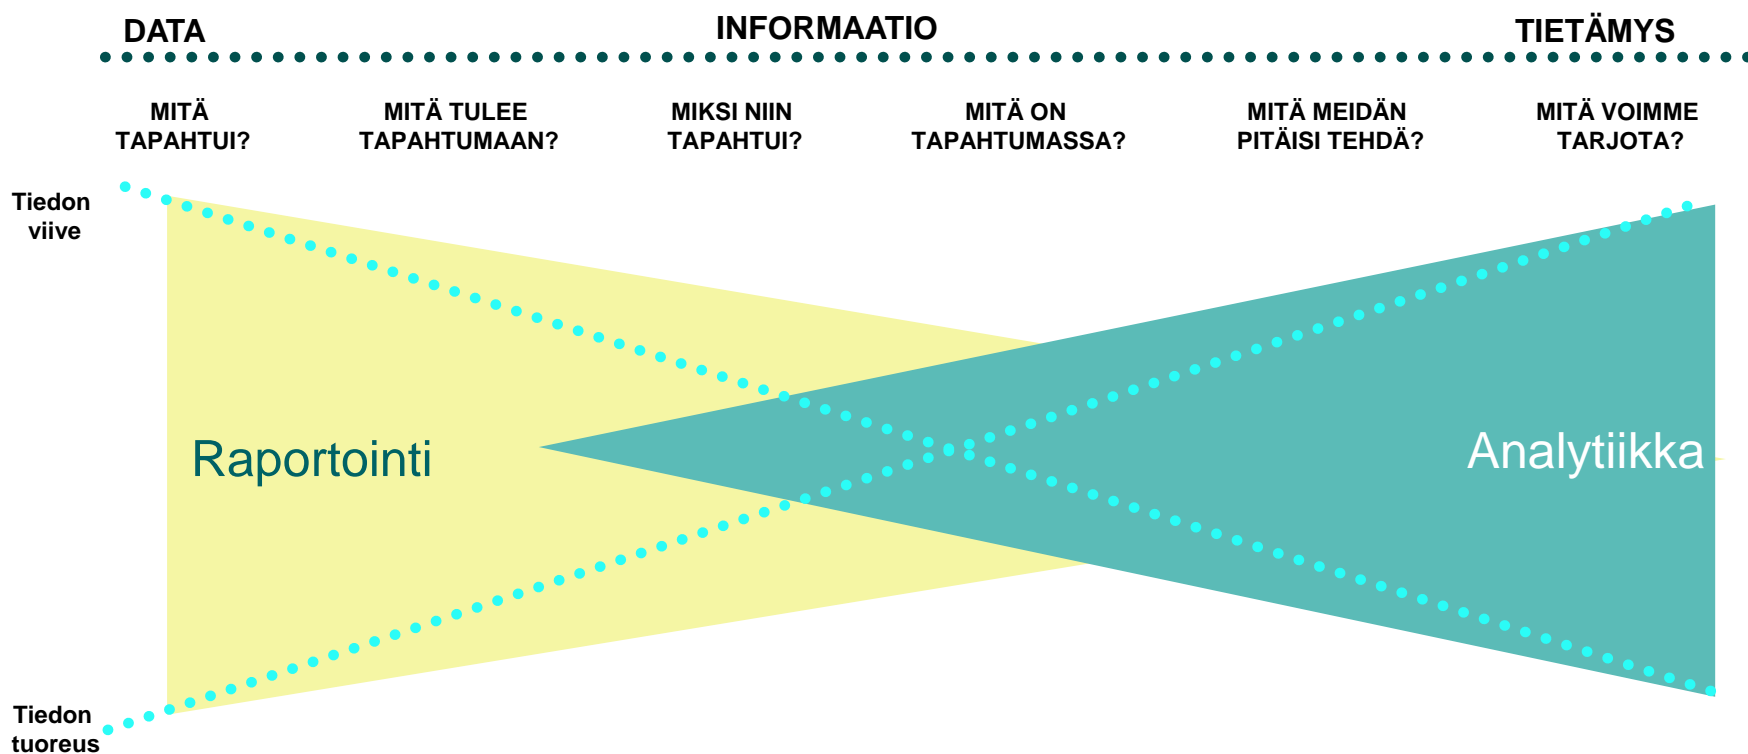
DATA
INFORMAATIO
TIETÄMYS

MITÄ TAPAHTUI?
MITÄ TULEE TAPAHTUMAAN?
MIKSI NIIN TAPAHTUI?
MITÄ ON TAPAHTUMASSA?
MITÄ MEIDÄN PITÄISI TEHDÄ?
MITÄ VOIMME TARJOTA?

Tiedon viive

Raportointi

Analytiikka

Tiedon tuoreus